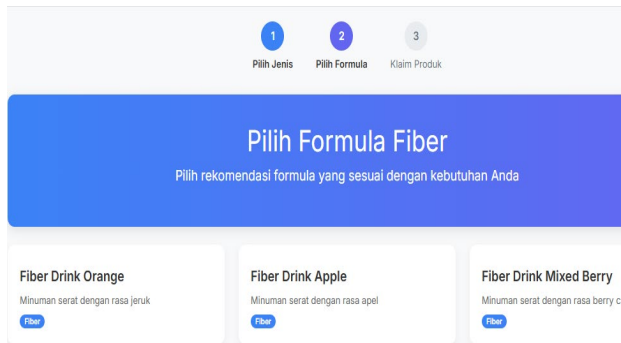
1
Pilih Jenis

2
Pilih Formula

3
Klaim Produk

Pilih Formula Fiber

Pilih rekomendasi formula yang sesuai dengan kebutuhan Anda

Fiber Drink Orange
Minuman serat dengan rasa jeruk
Fiber

Fiber Drink Apple
Minuman serat dengan rasa apel
Fiber

Fiber Drink Mixed Berry
Minuman serat dengan rasa berry c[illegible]
Fiber